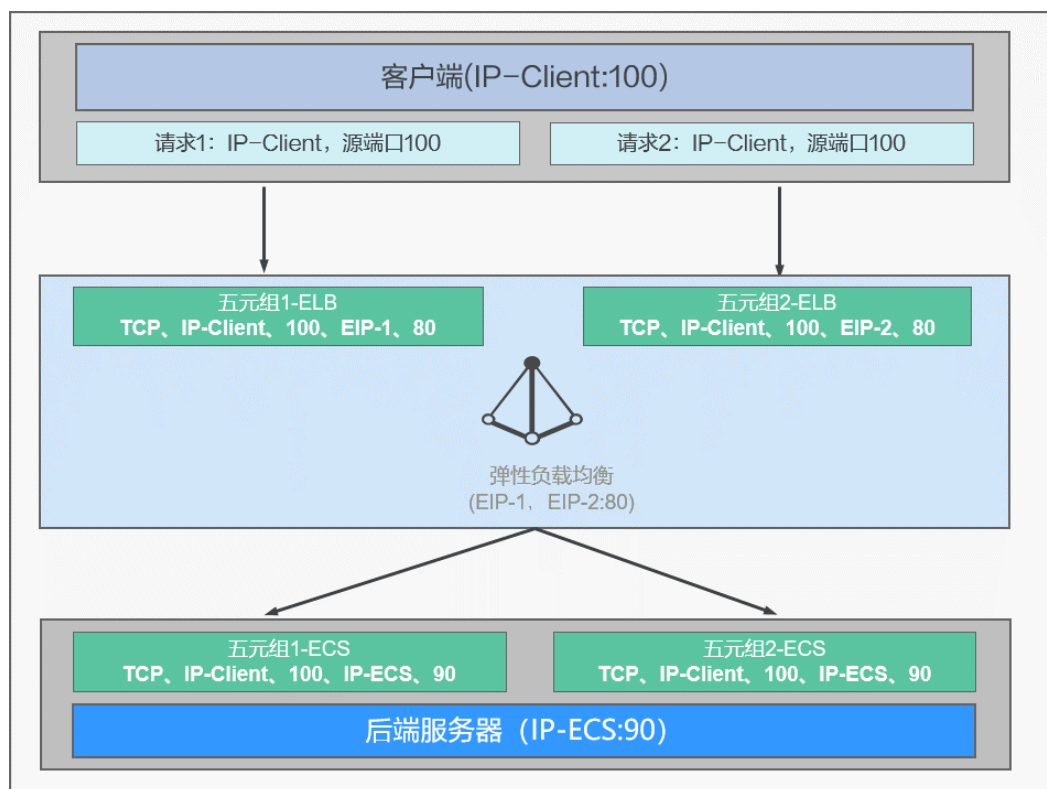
客户端(IP-Client:100)

请求1：IP-Client，源端口100

请求2：IP-Client，源端口100

五元组1-ELB
TCP、IP-Client、100、EIP-1、80

五元组2-ELB
TCP、IP-Client、100、EIP-2、80

弹性负载均衡
(EIP-1，EIP-2:80)

五元组1-ECS
TCP、IP-Client、100、IP-ECS、90

五元组2-ECS
TCP、IP-Client、100、IP-ECS、90

后端服务器（IP-ECS:90)